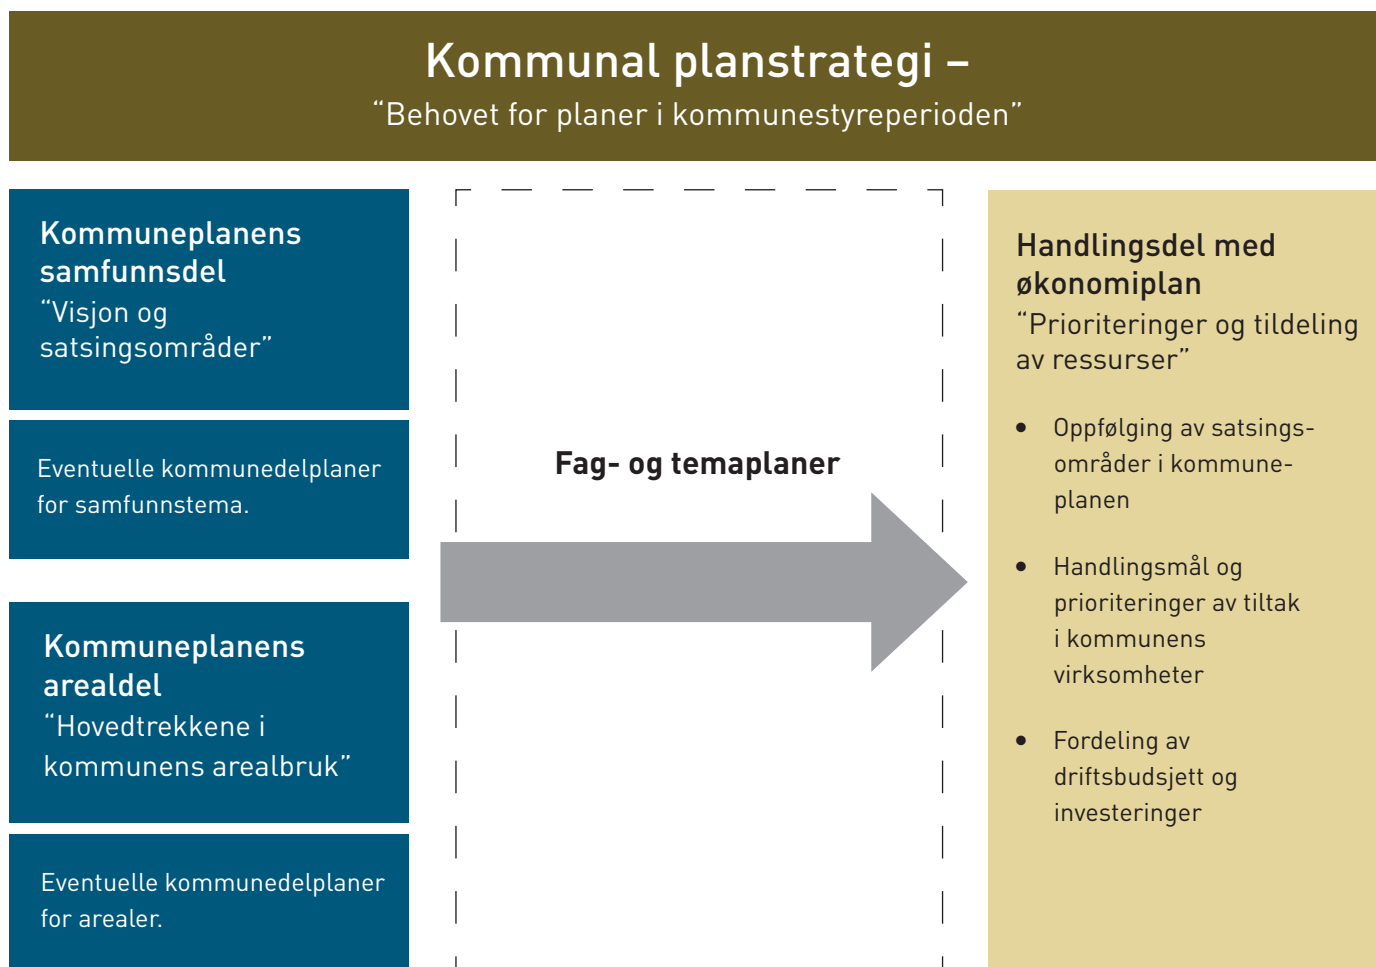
Kommunal planstrategi –
“Behovet for planer i kommunestyreperioden”

Kommuneplanens samfunnsdel
“Visjon og satsingsområder”

Eventuelle kommunedelplaner for samfunnstema.

Kommuneplanens arealdel
“Hovedtrekkene i kommunens arealbruk”

Eventuelle kommunedelplaner for arealer.

Fag- og temaplaner

Handlingsdel med økonomiplan
“Prioriteringer og tildeling av ressurser”

- Oppfølging av satsingsområder i kommuneplanen
- Handlingsmål og prioriteringer av tiltak i kommunens virksomheter
- Fordeling av driftsbudsjett og investeringer